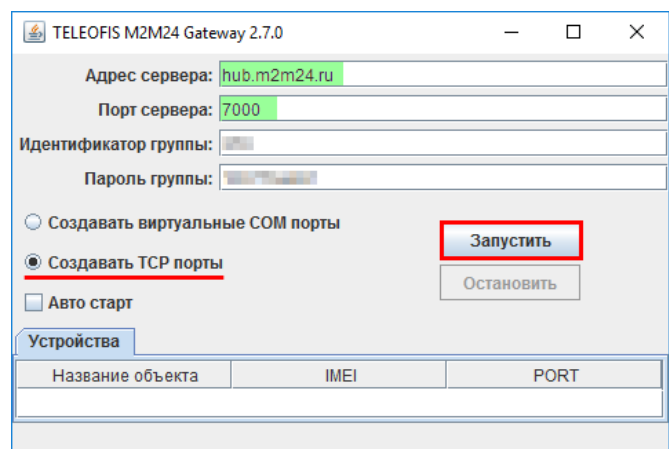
TELEOFIS M2M24 Gateway 2.7.0

Адрес сервера: hub.m2m24.ru

Порт сервера: 7000

Идентификатор группы: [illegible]

Пароль группы: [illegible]

Создавать виртуальные COM порты

Создавать TCP порты

Авто старт

Запустить

Остановить

Устройства

| Название объекта | IMEI | PORT |
|---|---|---|